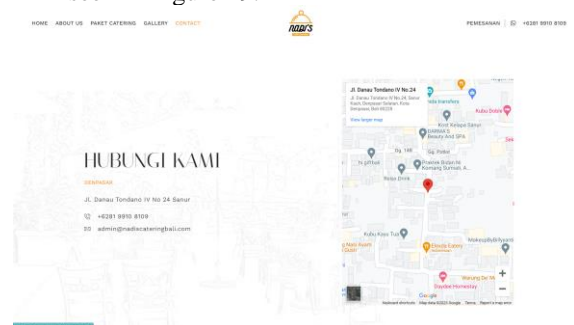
HOME ABOUT US PAKET CATERING GALLERY CONTACT

nadis

PEMESANAN | +6281 8910 8109

HUBUNGI KAMI

DENPASAR

Jl. Danau Tondano IV No 24 Sanur

+6281 8910 8109

admin@nadiscateringbali.com

Jl. Danau Tondano IV No 24

Jl. Danau Tondano IV No 24, Sanur Kauh, Denpasar Selatan, Kota Denpasar, Bali 80228

View larger map

Kubu Dolce

Kost Kelapa Sanur

DARSA'S Beauty And SPA

Gg. Pudak

Poskok Bidan Ni Komang Sumiati, A...

Relax Drink

Kubu Kosu Tua

Dewata Eatery

Waroeng Dewata

Warung Dar Wi

Sayakal Homestay

Google

Keyboard shortcuts Map data ©2023 Google Terms Report a map error